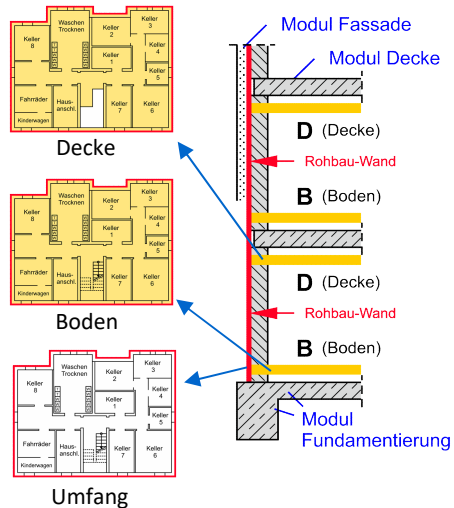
Keller 8
Waschen Trocknen
Keller 2
Keller 3
Keller 4
Keller 1
Keller 5
Fahrräder
Hausanschl.
Keller 7
Keller 6
Kinderwagen
Decke

Keller 8
Waschen Trocknen
Keller 2
Keller 3
Keller 4
Keller 1
Keller 5
Fahrräder
Hausanschl.
Keller 7
Keller 6
Kinderwagen
Boden

Keller 8
Waschen Trocknen
Keller 2
Keller 3
Keller 4
Keller 1
Keller 5
Fahrräder
Hausanschl.
Keller 7
Keller 6
Kinderwagen
Umfang

Modul Fassade
Modul Decke
D (Decke)
Rohbau-Wand
B (Boden)
D (Decke)
Rohbau-Wand
B (Boden)
Modul Fundamentierung